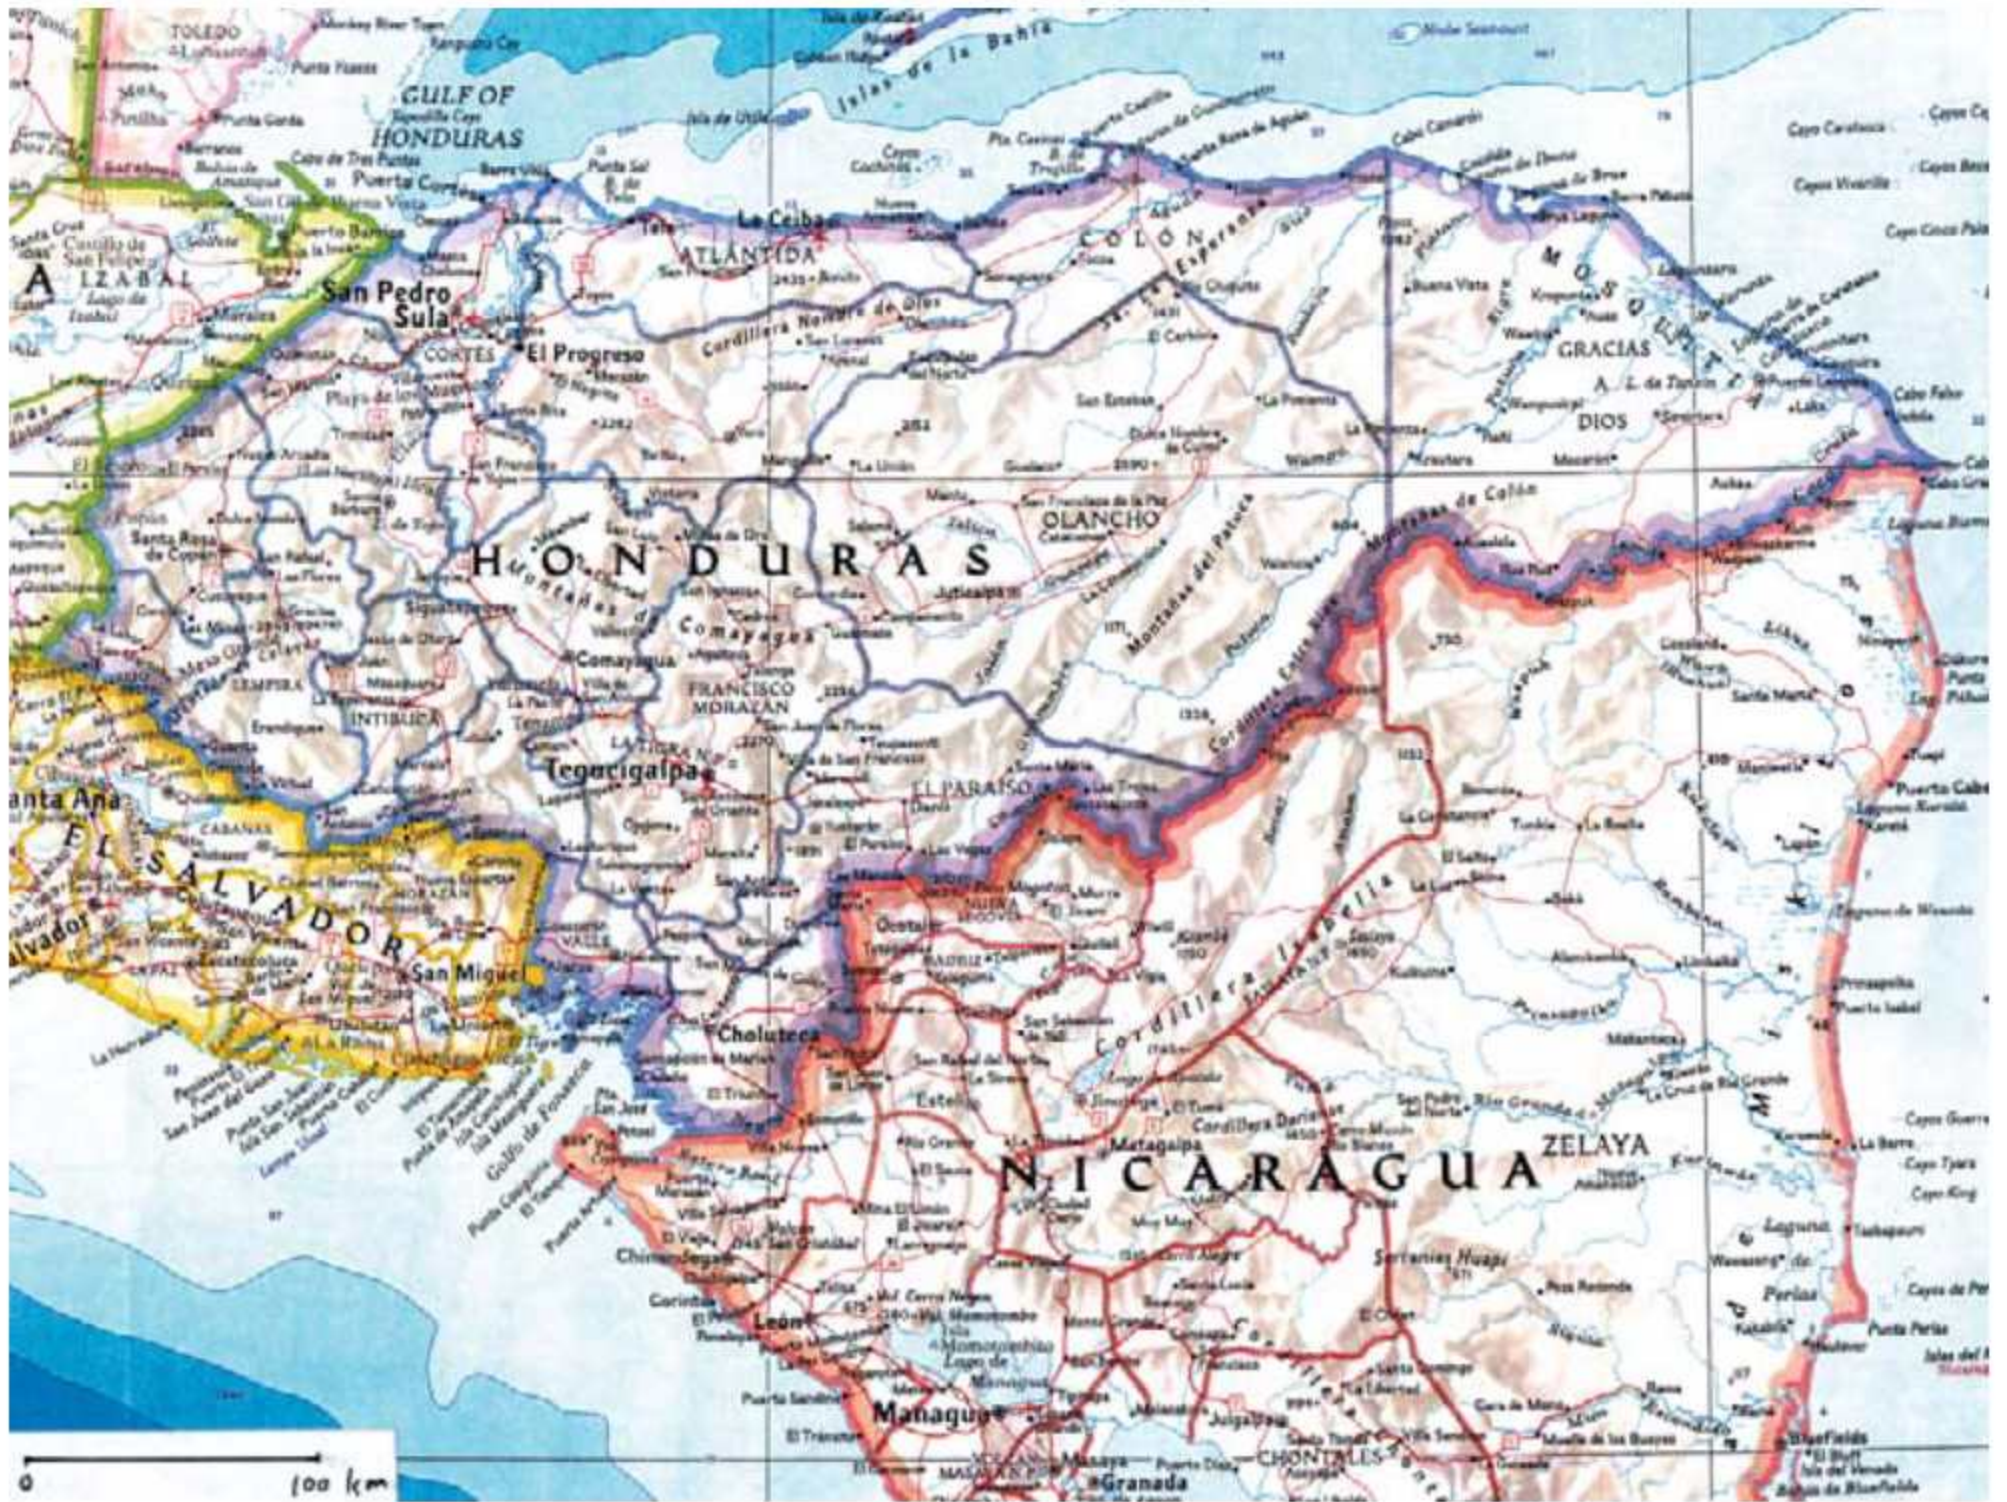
GULF OF HONDURAS

Islas de la Bahía

TOLEDO

Punta Gorda

Puerto Barrios

IZABAL

Lago de Izabal

Puerto Cortés

La Ceiba

ATLANTIDA

COLÓN

Tela

San Pedro Sula

CORTÉS

El Progreso

Cordillera Nombre de Dios

Cabo Camarón

Trujillo

GRACIAS A DIOS

MOSQUITIA

Puerto Lempira

Cabo Falso

Cabo Gracias a Dios

OLANCHO

Juticalpa

Montañas del Patuca

Montañas de Colón

HONDURAS

Santa Rosa de Copán

Montañas de Comayagua

Comayagua

LEMPIRA

INTIBUCÁ

FRANCISCO MORAZÁN

Tegucigalpa

EL PARAÍSO

Cordillera Entre Ríos

Santa Ana

EL SALVADOR

San Salvador

San Miguel

VALLE

Choluteca

Golfo de Fonseca

Cordillera Isabelia

Estelí

Matagalpa

NICARAGUA

ZELAYA

Chinandega

León

Managua

Lago de Managua

Masaya

Granada

CHONTALES

Puerto Cabezas

Laguna de Perlas

Bluefields

Cayos Miskitos

0

100 km